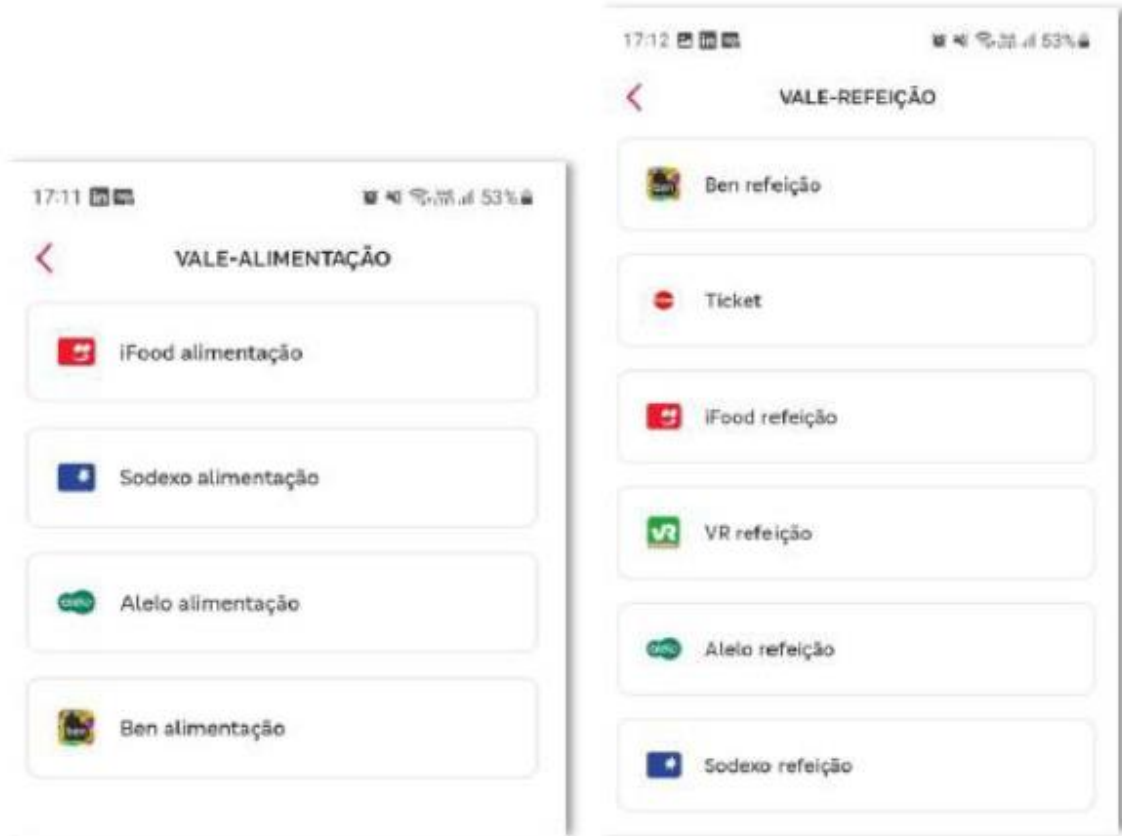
17:11

53%

VALE-ALIMENTAÇÃO

iFood alimentação

Sodexo alimentação

Alelo alimentação

Ben alimentação

17:12

53%

VALE-REFEIÇÃO

Ben refeição

Ticket

iFood refeição

VR refeição

Alelo refeição

Sodexo refeição